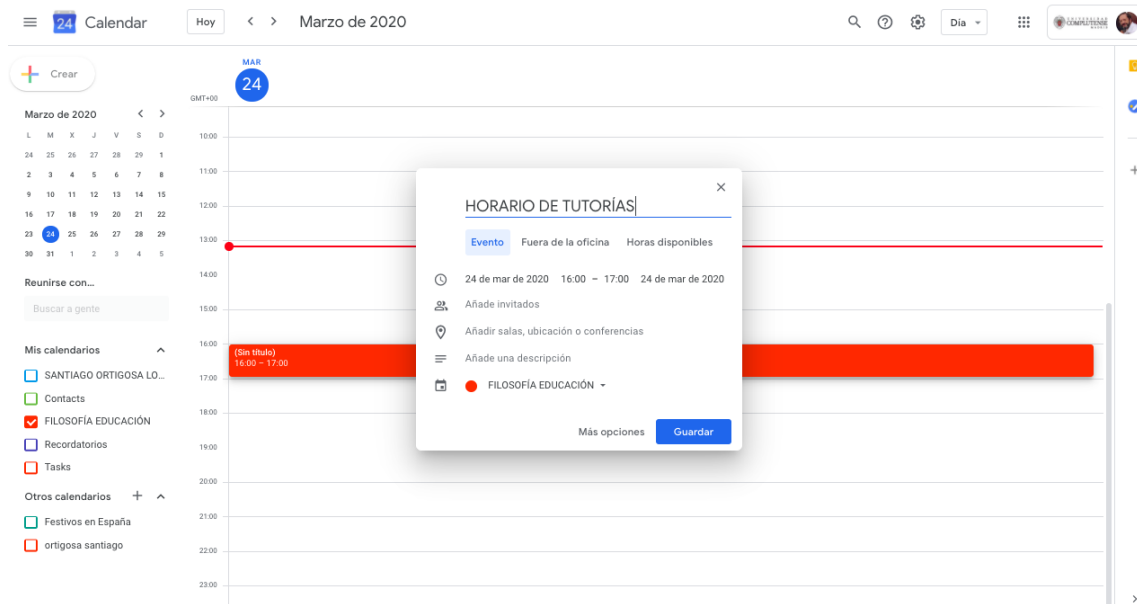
24 Calendar
Hoy
Marzo de 2020
Día

Crear

Marzo de 2020

| L | M | X | J | V | S | D |
|---|---|---|---|---|---|---|
| 24 | 25 | 26 | 27 | 28 | 29 | 1 |
| 2 | 3 | 4 | 5 | 6 | 7 | 8 |
| 9 | 10 | 11 | 12 | 13 | 14 | 15 |
| 16 | 17 | 18 | 19 | 20 | 21 | 22 |
| 23 | 24 | 25 | 26 | 27 | 28 | 29 |
| 30 | 31 | 1 | 2 | 3 | 4 | 5 |

Reunirse con...
Buscar a gente

Mis calendarios
SANTIAGO ORTIGOSA LO...
Contacts
FILOSOFÍA EDUCACIÓN
Recordatorios
Tasks

Otros calendarios
Festivos en España
ortigosa santiago

MAR
24
GMT+00
10:00
11:00
12:00
13:00
14:00
15:00
16:00
17:00
18:00
19:00
20:00
21:00
22:00
23:00

(Sin título)
16:00 – 17:00

HORARIO DE TUTORÍAS
Evento
Fuera de la oficina
Horas disponibles
24 de mar de 2020 16:00 – 17:00 24 de mar de 2020
Añade invitados
Añadir salas, ubicación o conferencias
Añade una descripción
FILOSOFÍA EDUCACIÓN
Más opciones
Guardar